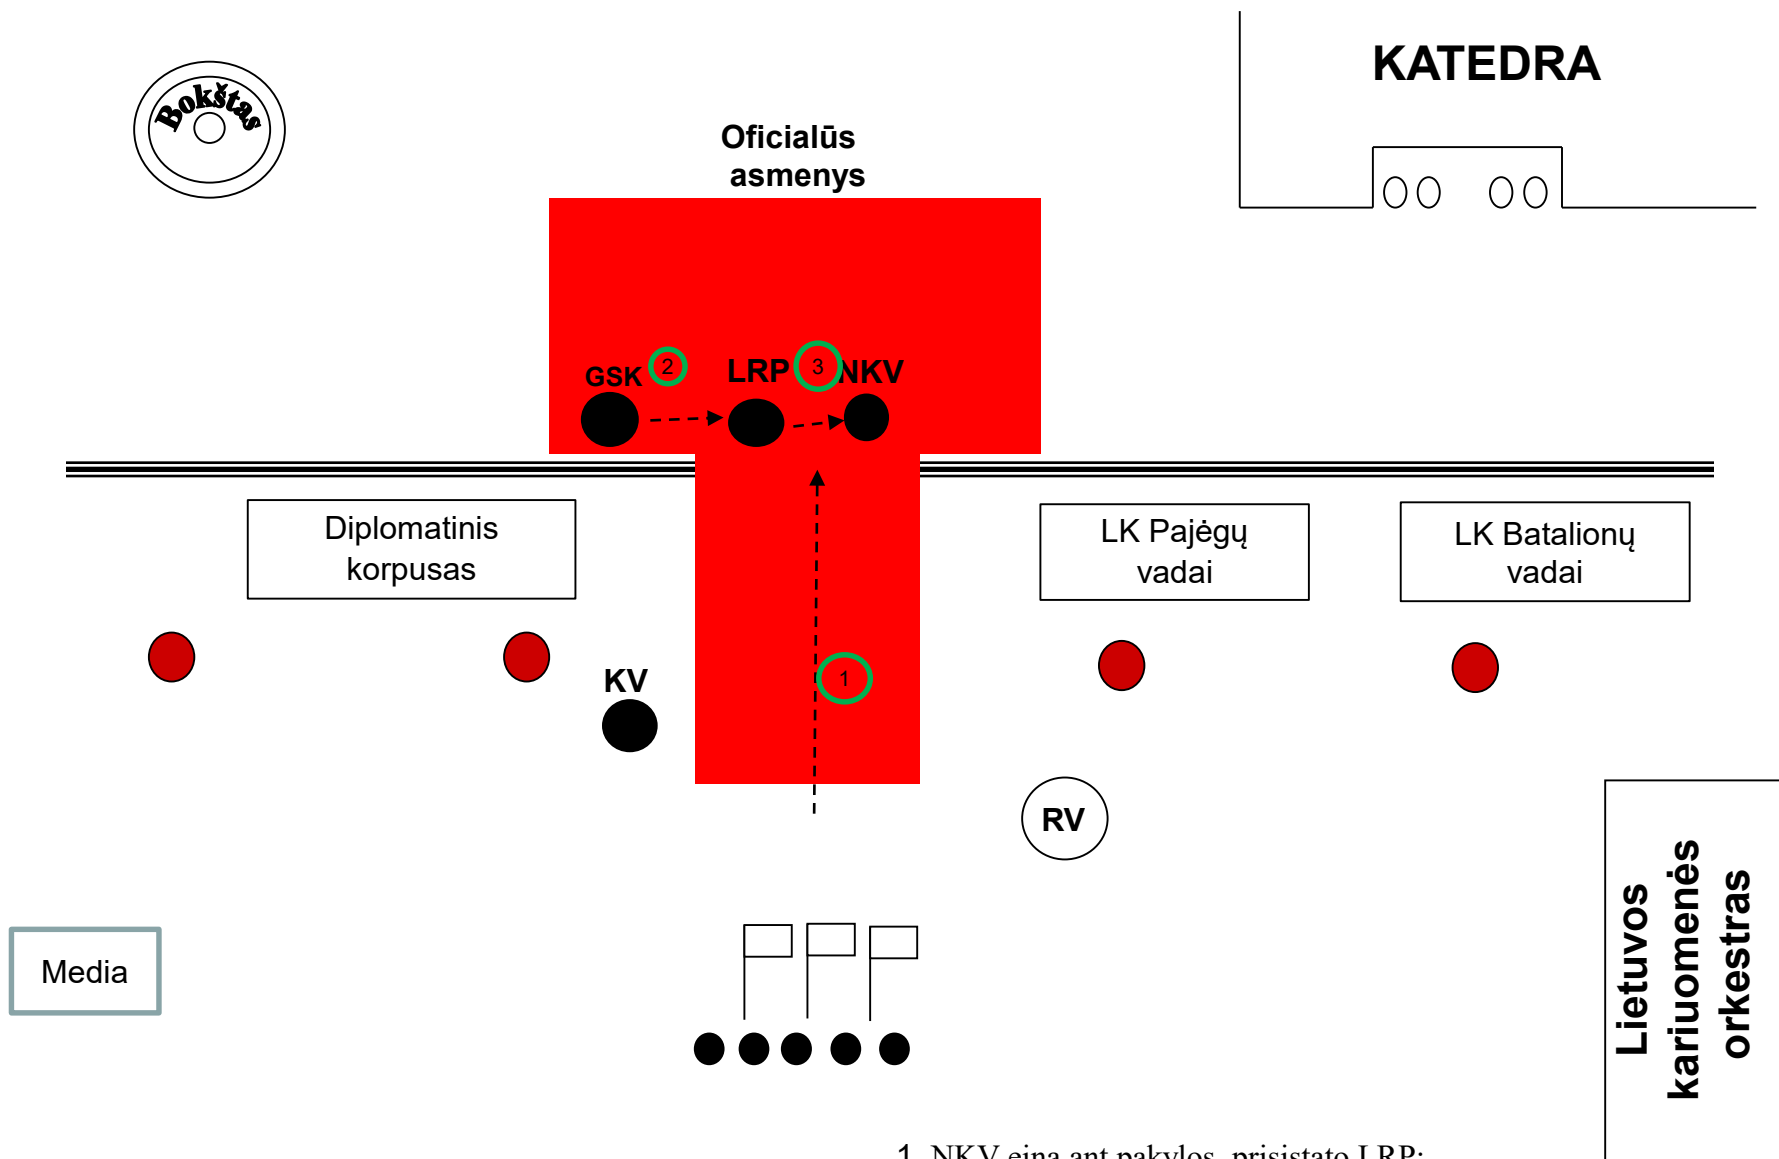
Bokštas

Oficialūs asmenys

KATEDRA

GSK 2 LRP 3 NKV

Diplomatinis korpusas

LK Pajėgų vadai

LK Batalionų vadai

KV

1

RV

Media

Lietuvos kariuomenės orkestras

1. NKV eina ant pakylos, prisistato LRP;